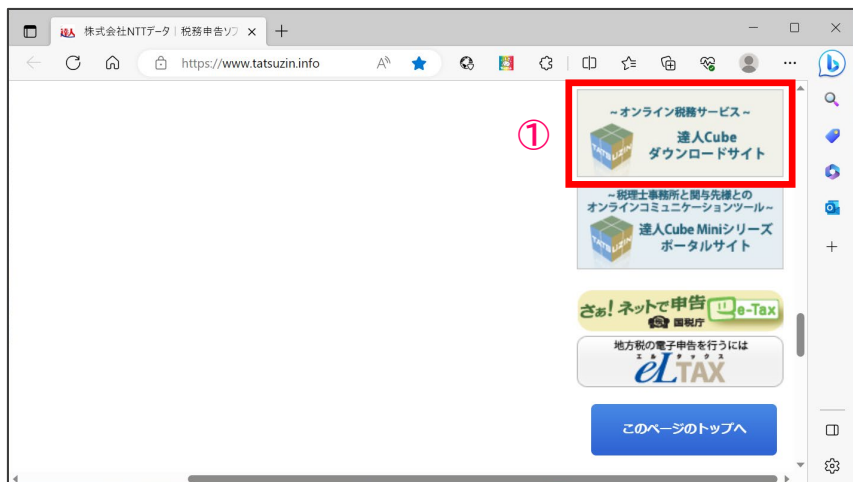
株式会社NTTデータ｜税務申告ソフ ×
+
https://www.tatsuzin.info

①

～オンライン税務サービス～
達人Cube
ダウンロードサイト

～税理士事務所と関与先様との
オンラインコミュニケーションツール～
達人Cube Miniシリーズ
ポータルサイト

さぁ！ネットで申告 e-Tax 国税庁

地方税の電子申告を行うには
eLTAX

このページのトップへ